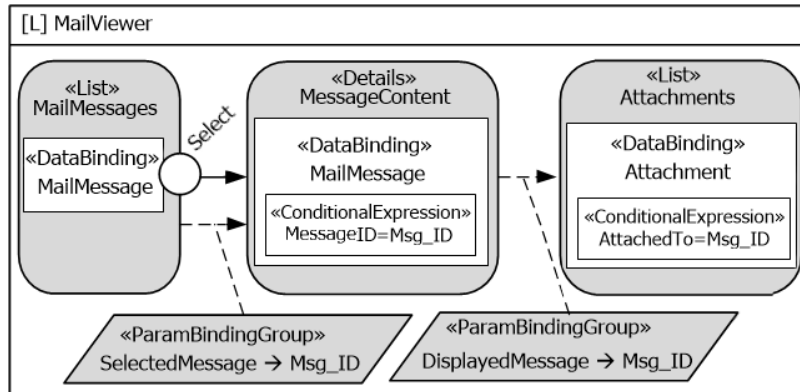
[L] MailViewer

«List»
MailMessages

«DataBinding»
MailMessage

Select

«Details»
MessageContent

«DataBinding»
MailMessage

«ConditionalExpression»
MessageID=Msg_ID

«List»
Attachments

«DataBinding»
Attachment

«ConditionalExpression»
AttachedTo=Msg_ID

«ParamBindingGroup»
SelectedMessage → Msg_ID

«ParamBindingGroup»
DisplayedMessage → Msg_ID